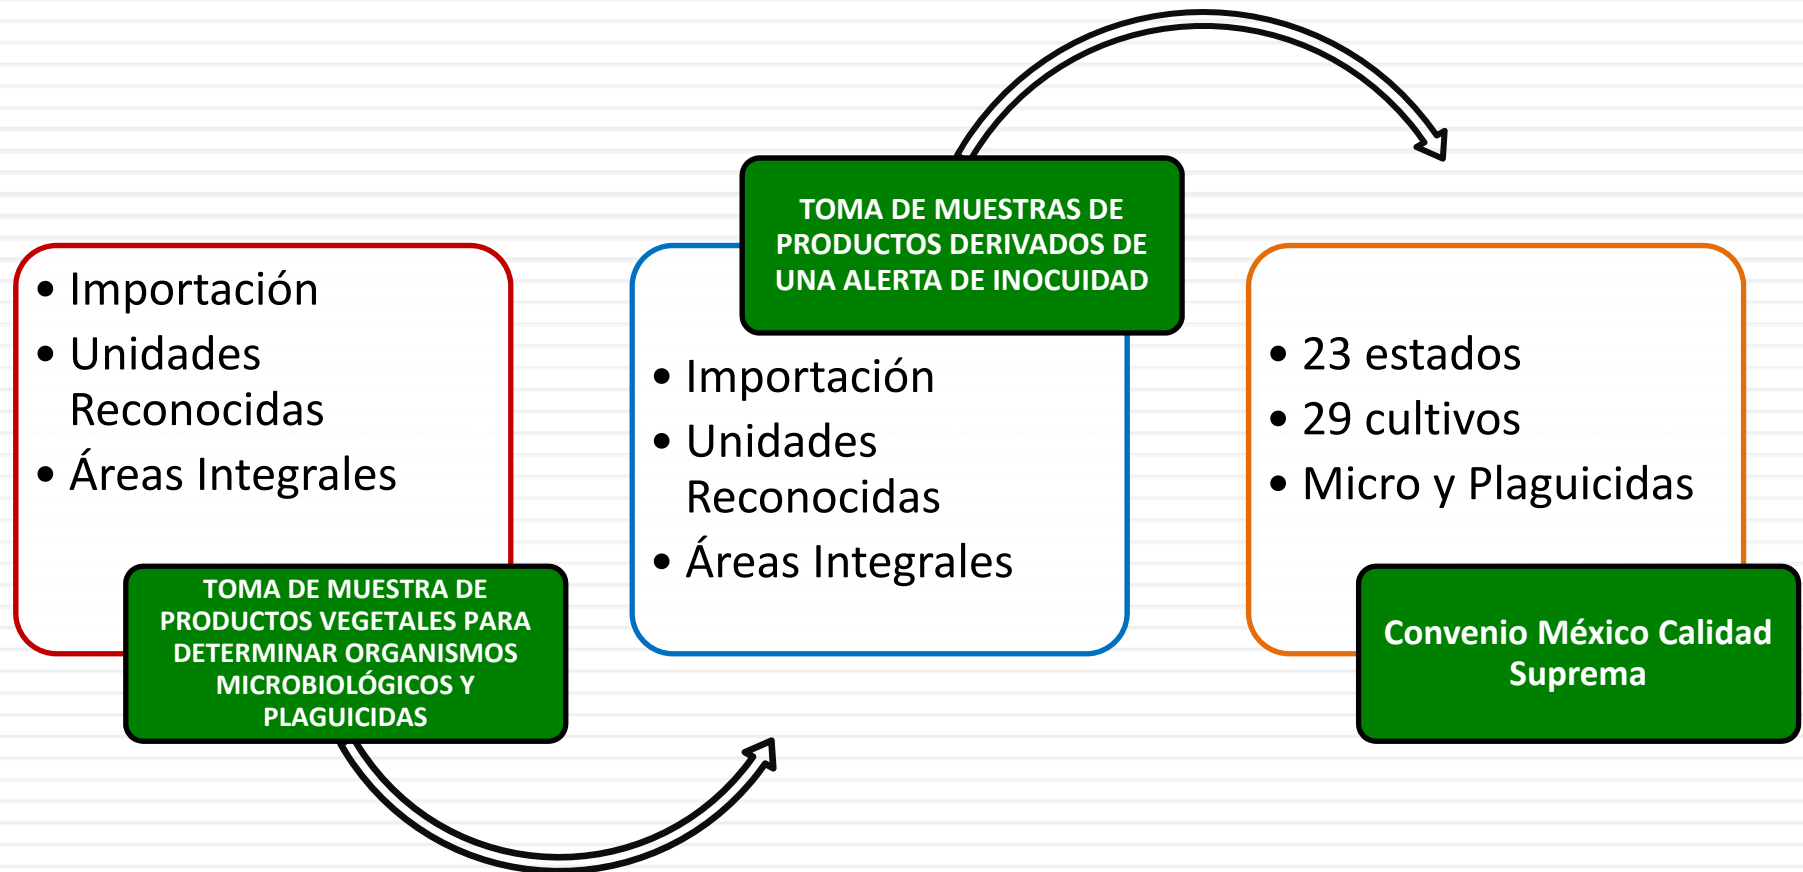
• Importación
• Unidades Reconocidas
• Áreas Integrales

TOMA DE MUESTRA DE PRODUCTOS VEGETALES PARA DETERMINAR ORGANISMOS MICROBIOLÓGICOS Y PLAGUICIDAS

TOMA DE MUESTRAS DE PRODUCTOS DERIVADOS DE UNA ALERTA DE INOCUIDAD

• Importación
• Unidades Reconocidas
• Áreas Integrales

• 23 estados
• 29 cultivos
• Micro y Plaguicidas

Convenio México Calidad Suprema